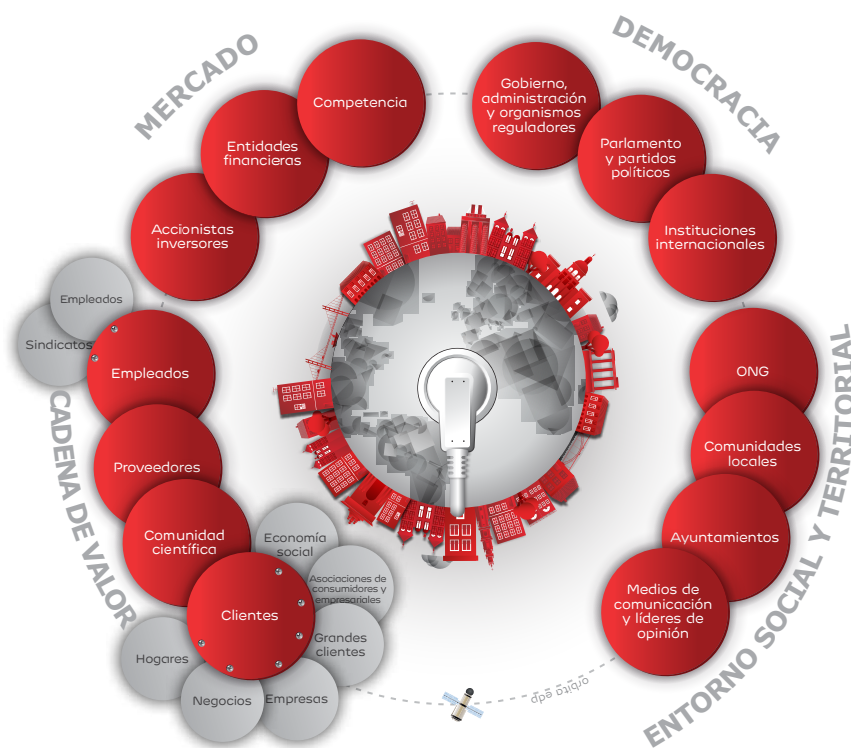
MERCADO

Competencia

Entidades financieras

Accionistas inversores

DEMOCRACIA

Gobierno, administración y organismos reguladores

Parlamento y partidos políticos

Instituciones internacionales

ENTORNO SOCIAL Y TERRITORIAL

ONG

Comunidades locales

Ayuntamientos

Medios de comunicación y líderes de opinión

CADENA DE VALOR

Empleados

Sindicatos

Empleados

Proveedores

Comunidad científica

Economía social

Asociaciones de consumidores y empresariales

Clientes

Grandes clientes

Hogares

Negocios

Empresas

dpe bixto